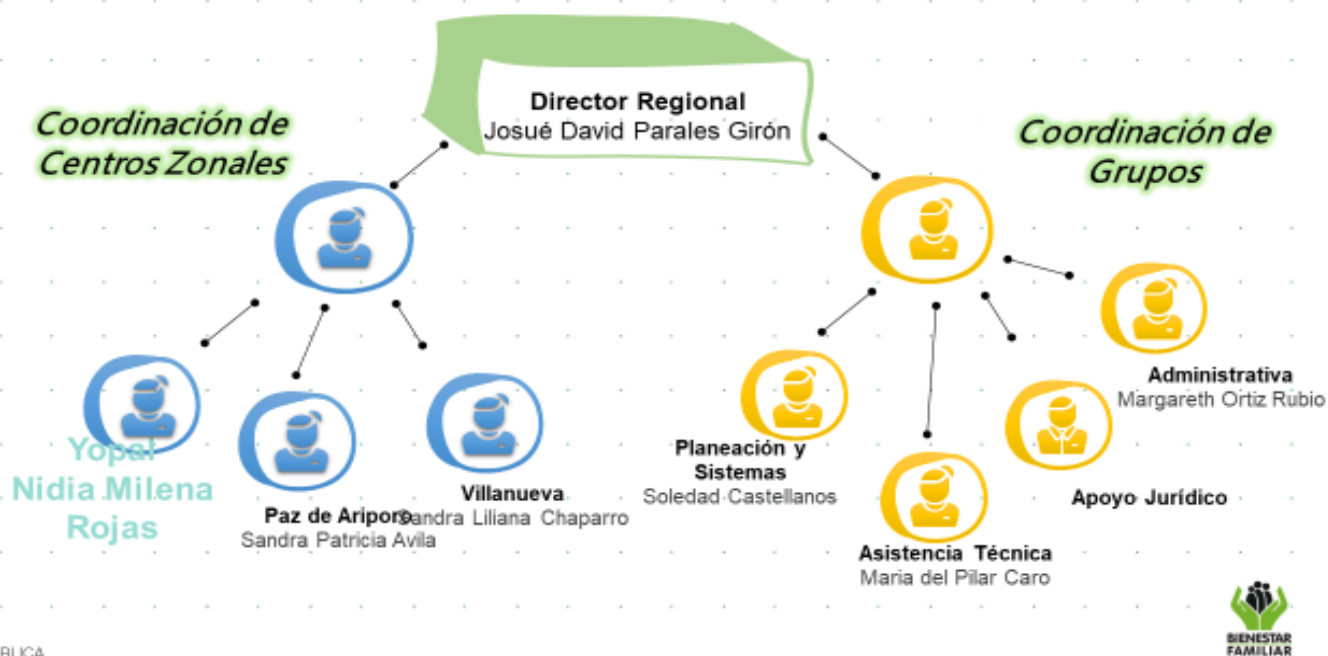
Director Regional
Josué David Parales Girón

Coordinación de Centros Zonales

Coordinación de Grupos

Yopal
Nidia Milena Rojas

Paz de Ariporo
Sandra Patricia Avila

Villanueva
Sandra Liliana Chaparro

Planeación y Sistemas
Soledad Castellanos

Asistencia Técnica
Maria del Pilar Caro

Apoyo Jurídico

Administrativa
Margareth Ortiz Rubio

BLICA

BIENESTAR FAMILIAR